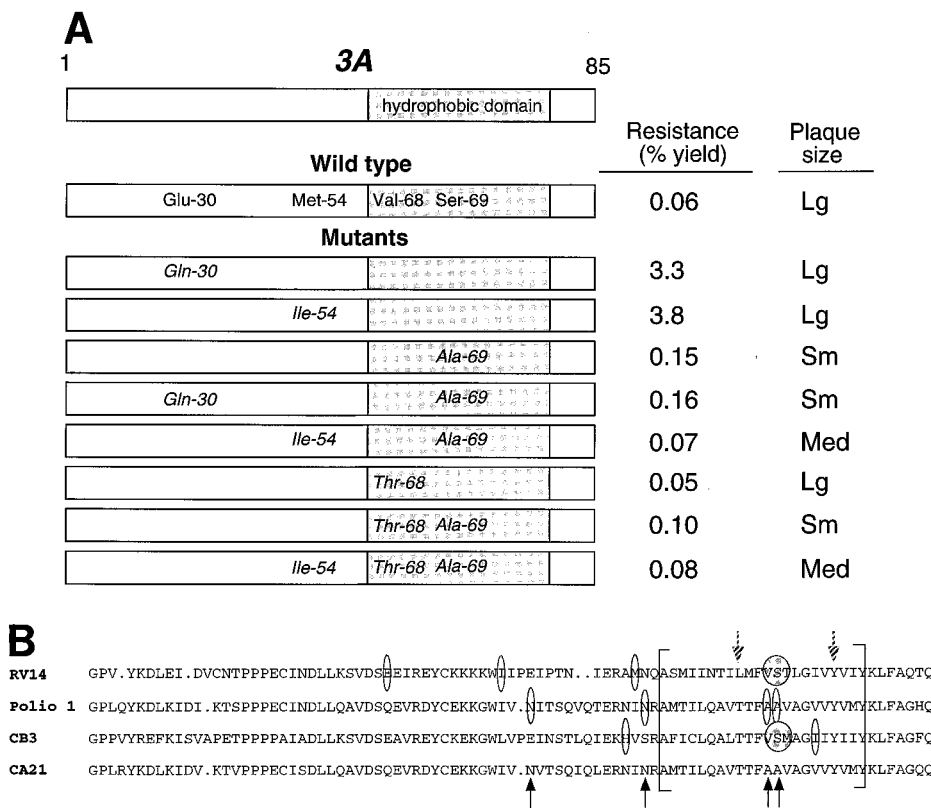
A

1 3A 85

hydrophobic domain

| | Resistance (% yield) | Plaque size |
|---|---|---|
| **Wild type** | | |
| Glu-30 Met-54 Val-68 Ser-69 | 0.06 | Lg |
| **Mutants** | | |
| Gln-30 | 3.3 | Lg |
| Ile-54 | 3.8 | Lg |
| Ala-69 | 0.15 | Sm |
| Gln-30 Ala-69 | 0.16 | Sm |
| Ile-54 Ala-69 | 0.07 | Med |
| Thr-68 | 0.05 | Lg |
| Thr-68 Ala-69 | 0.10 | Sm |
| Ile-54 Thr-68 Ala-69 | 0.08 | Med |

B

RV14 GPV.YKDLEI.DVCNTPPPECINDLLKSVDSEEIREYCKKKKWIIPEIPTN..IERAMNQASMIINTILMFVSTLGIVYVIYKLFAQTQ

Polio 1 GPLQYKDLKIDI.KTSPPPECINDLLQAVDSQEVRDYCEKKGWIV.NITSQVQTERNINRAMTILQAVTTFAAVAGVVYVMYKLFAGHQ

CB3 GPPVYREFKISVAPETPPPPAIADLLKSVDSEAVREYCKEKGWLVPEINSTLQIEKHVSRAFICLQALTTFVSMAGIIYIIYKLFAGFQ

CA21 GPLRYKDLKIDV.KTVPPPECISDLLQAVDSQEVRDYCEKKGWIV.NVTSQIQLERNINRAMTILQAVTTFAAVAGVVYVMYKLFAGQQ